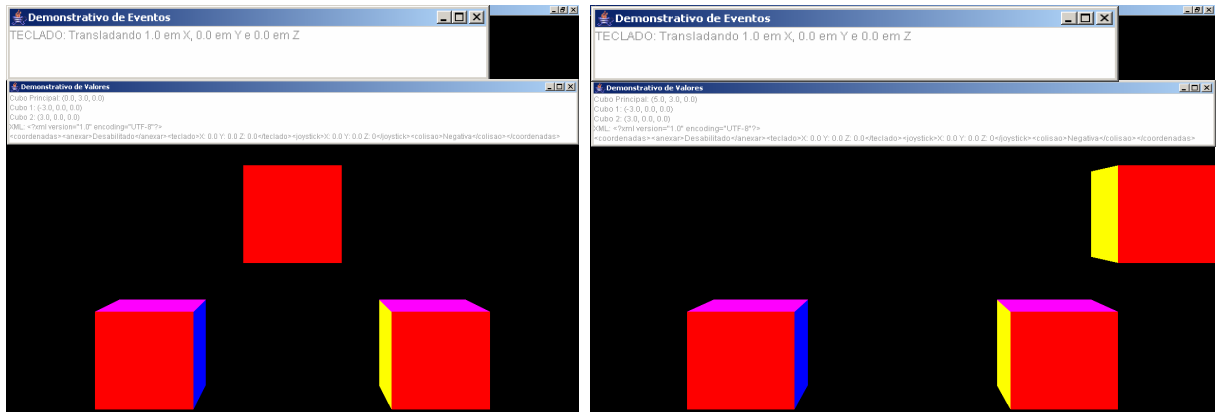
Demonstrativo de Eventos

TECLADO: Transladando 1.0 em X, 0.0 em Y e 0.0 em Z

Demonstrativo de Valores

Cubo Principal: (0.0, 3.0, 0.0)
Cubo 1: (-3.0, 0.0, 0.0)
Cubo 2: (3.0, 0.0, 0.0)
XML: <?xml version="1.0" encoding="UTF-8"?>
<coordenadas><anexar>Desabilitado</anexar><teclado>X: 0.0 Y: 0.0 Z: 0.0</teclado><joystick>X: 0.0 Y: 0.0 Z: 0</joystick><colisao>Negativa</colisao></coordenadas>

Demonstrativo de Eventos

TECLADO: Transladando 1.0 em X, 0.0 em Y e 0.0 em Z

Demonstrativo de Valores

Cubo Principal: (5.0, 3.0, 0.0)
Cubo 1: (-3.0, 0.0, 0.0)
Cubo 2: (3.0, 0.0, 0.0)
XML: <?xml version="1.0" encoding="UTF-8"?>
<coordenadas><anexar>Desabilitado</anexar><teclado>X: 0.0 Y: 0.0 Z: 0.0</teclado><joystick>X: 0.0 Y: 0.0 Z: 0</joystick><colisao>Negativa</colisao></coordenadas>